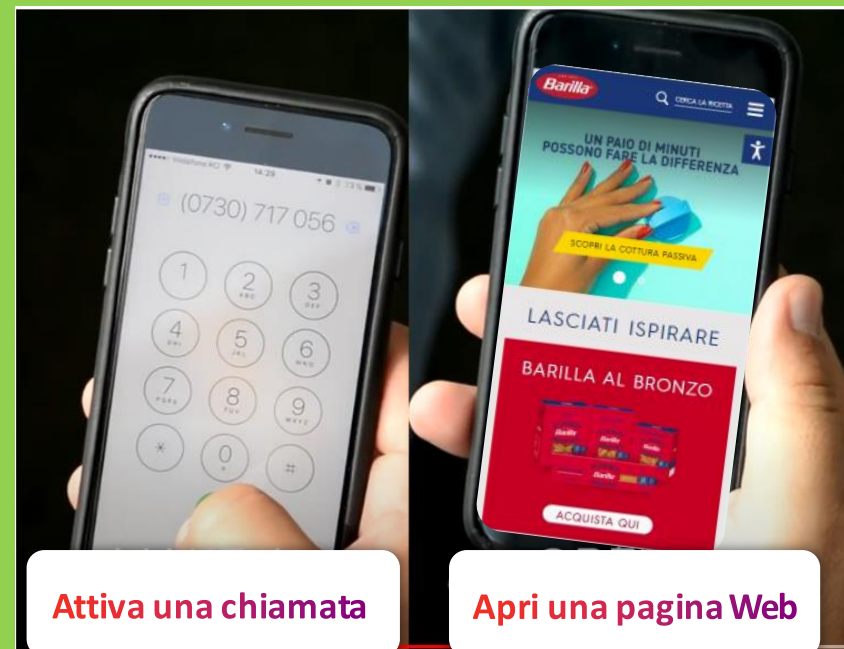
Vodafone IT 14:29 73%

(0730) 717 056

1
2 ABC
3 DEF
4 GHI
5 JKL
6 MNO
7 PQRS
8 TUV
9 WXYZ
*
0 +
#

Barilla
CERCA LA RICETTA

UN PAIO DI MINUTI POSSONO FARE LA DIFFERENZA

SCOPRI LA COTTURA PASSIVA

LASCIATI ISPIRARE

BARILLA AL BRONZO

Barilla Barilla Barilla Barilla

ACQUISTA QUI

Attiva una chiamata

Apri una pagina Web